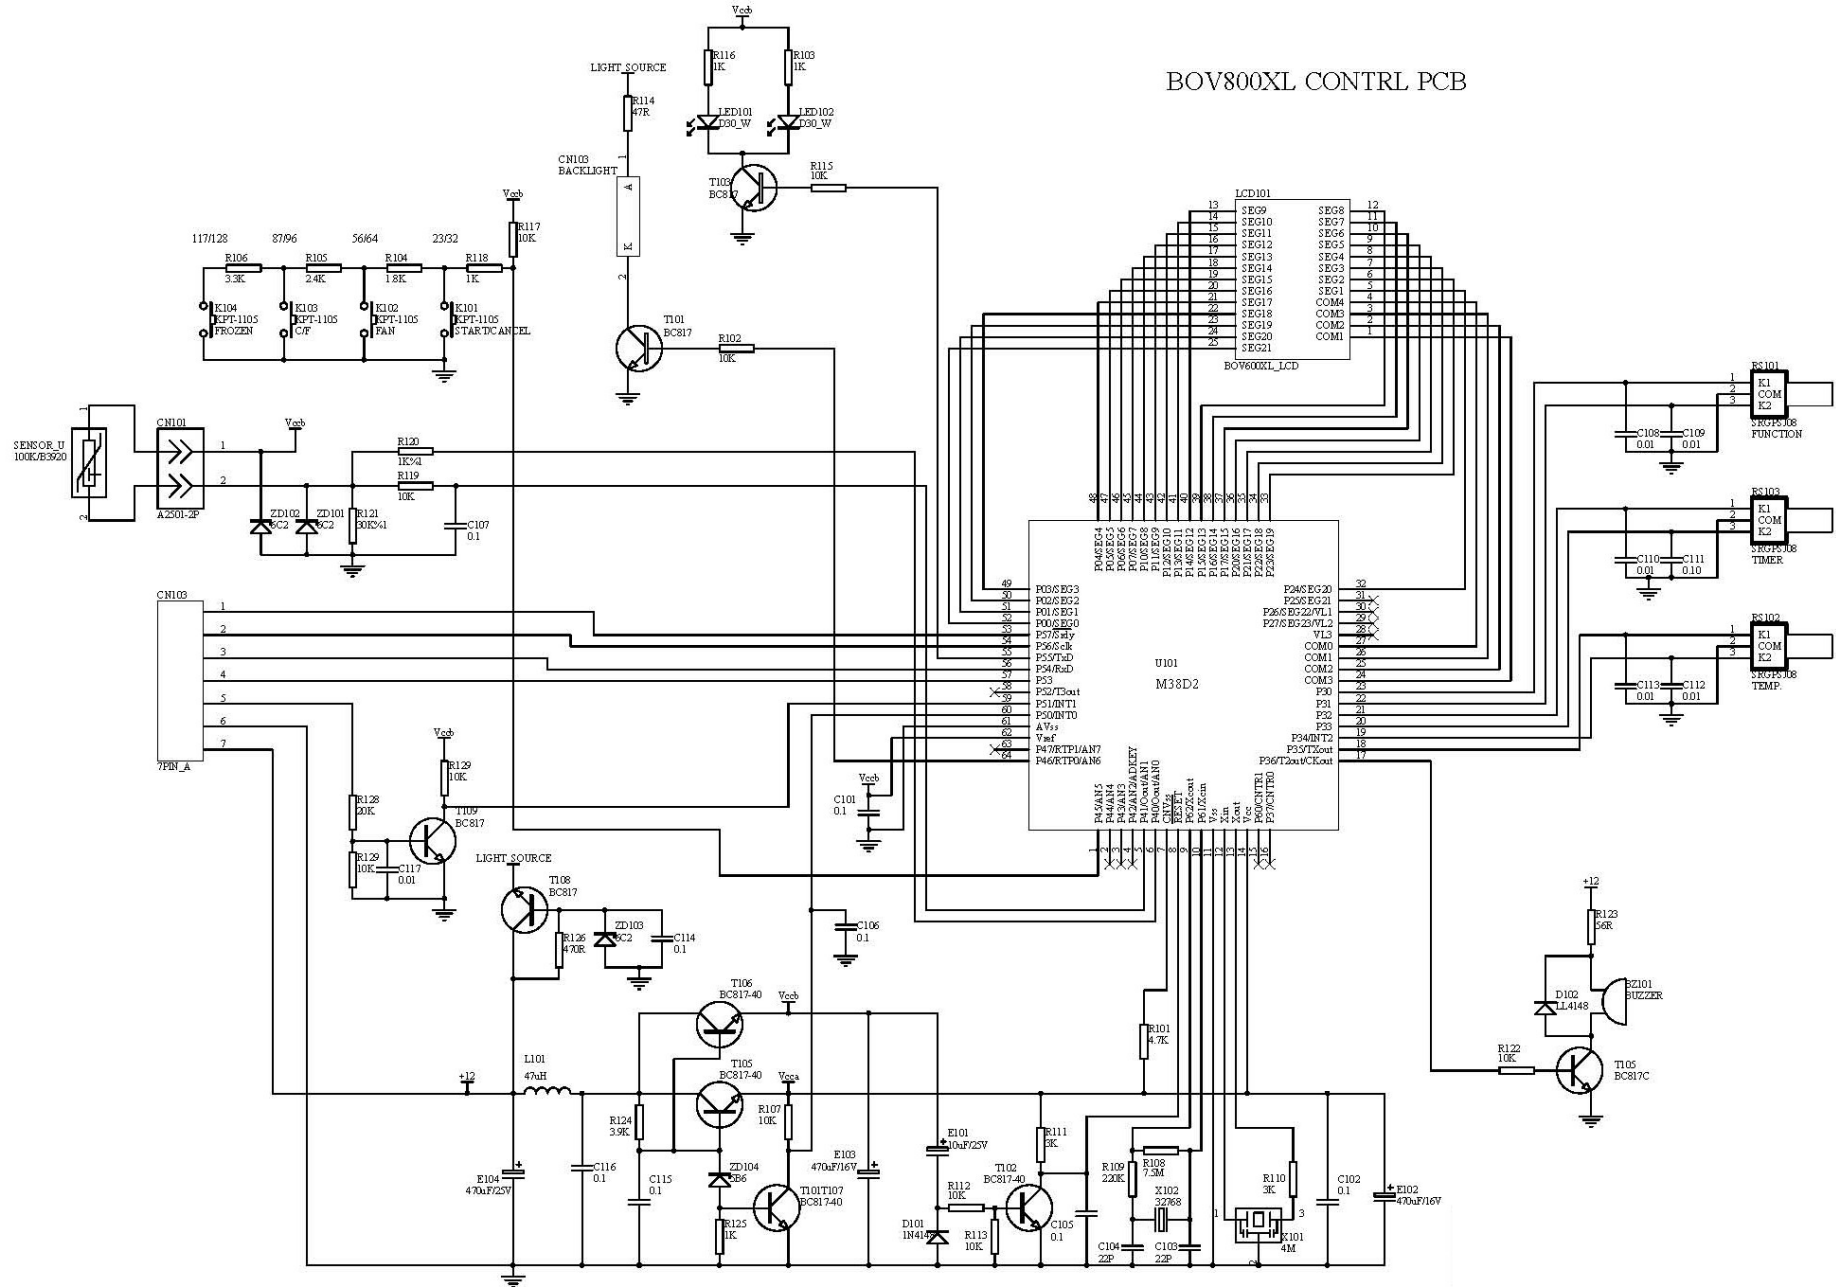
BOV800XL CONTRL PCB

Vccb
R116 1K
R103 1K
LIGHT SOURCE
R114 47R
LED101 D30_W
LED102 D30_W
CN103 BACKLIGHT
A
K
T103 BC817
R115 10K
Vccb
R117 10K
117/128
87/96
56/64
23/32
R106 3.3K
R105 2.4K
R104 1.8K
R118 1K
K104 KPT-1105 FROZEN
K103 KPT-1105 C/F
K102 KPT-1105 FAN
K101 KPT-1105 START/CANCEL
T101 BC817
R102 10K
LCD101
SEG9 SEG10 SEG11 SEG12 SEG13 SEG14 SEG15 SEG16 SEG17 SEG18 SEG19 SEG20 SEG21
SEG8 SEG7 SEG6 SEG5 SEG4 SEG3 SEG2 SEG1 COM4 COM3 COM2 COM1
BOV600XL_LCD
SENSOR_U 100K/B3920
CN101
A2501-2P
Vccb
R120 1K%1
R119 10K
ZD102 6C2
ZD101 6C2
R121 30K%1
C107 0.1
RS101 K1 COM K2 SRGPSJ08 FUNCTION
C108 0.01
C109 0.01
RS103 K1 COM K2 SRGPSJ08 TIMER
C110 0.01
C111 0.10
RS102 K1 COM K2 SRGPSJ08 TEMP.
C113 0.01
C112 0.01
CN103
7PIN_A
P04/SEG4 P05/SEG5 P06/SEG6 P07/SEG7 P10/SEG8 P11/SEG9 P12/SEG10 P13/SEG11 P14/SEG12 P15/SEG13 P16/SEG14 P17/SEG15 P20/SEG16 P21/SEG17 P22/SEG18 P23/SEG19
P03/SEG3 P02/SEG2 P01/SEG1 P00/SEG0 P57/Srdy P56/Sclk P55/TxD P54/RxD P53 P52/T3out P51/INT1 P50/INT0 AVss Vref P47/RTP1/AN7 P46/RTP0/AN6
P24/SEG20 P25/SEG21 P26/SEG22/VL1 P27/SEG23/VL2 VL3 COM0 COM1 COM2 COM3 P30 P31 P32 P33 P34/INT2 P35/TXout P36/T2out/CKout
U101
M38D2
P45/AN5 P44/AN4 P43/AN3 P42/AN2/ADKEY P41/Oout/AN1 P40/Oout/AN0 CNVss RESET P62/Xcout P61/Xcin Vss Xin Xout Vcc P60/CNTR1 P37/CNTR0
Vccb
C101 0.1
Vccb
R129 10K
R128 20K
T109 BC817
R129 10K
C117 0.01
LIGHT SOURCE
T108 BC817
R126 470R
ZD103 6C2
C114 0.1
C106 0.1
+12
R123 56R
D102 LL4148
BZ101 BUZZER
R122 10K
T105 BC817C
T106 BC817-40
Vccb
T105 BC817-40
Vcca
L101 47uH
+12
R124 3.9K
R107 10K
E101 10uF/25V
R111 3K
R101 4.7K
E104 470uF/25V
C116 0.1
C115 0.1
ZD104 5B6
R125 1K
T101T107 BC817-40
E103 470uF/16V
R112 10K
D101 1N4148
R113 10K
T102 BC817-40
C105 0.1
R109 220K
R108 7.5M
X102 32768
C104 22P
C103 22P
R110 3K
X101 4M
C102 0.1
E102 470uF/16V